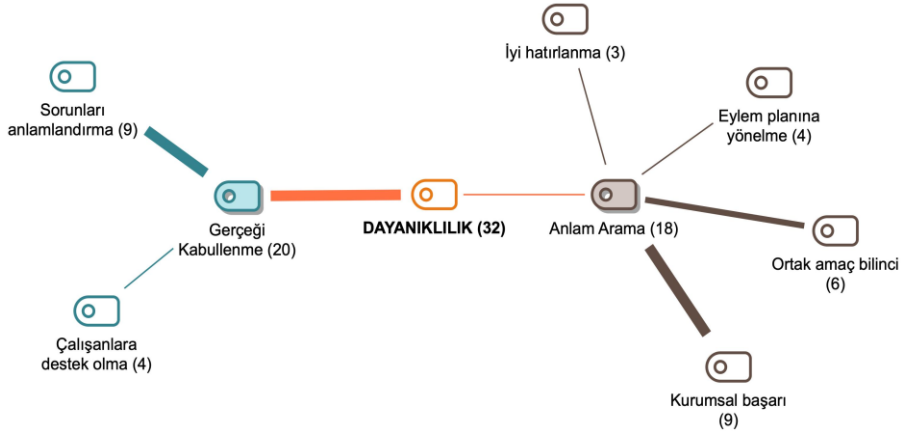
İyi hatırlanma (3)

Sorunları anlamlandırma (9)

Eylem planına yönelme (4)

Gerçeği Kabullenme (20)

DAYANIKLILIK (32)

Anlam Arama (18)

Ortak amaç bilinci (6)

Çalışanlara destek olma (4)

Kurumsal başarı (9)